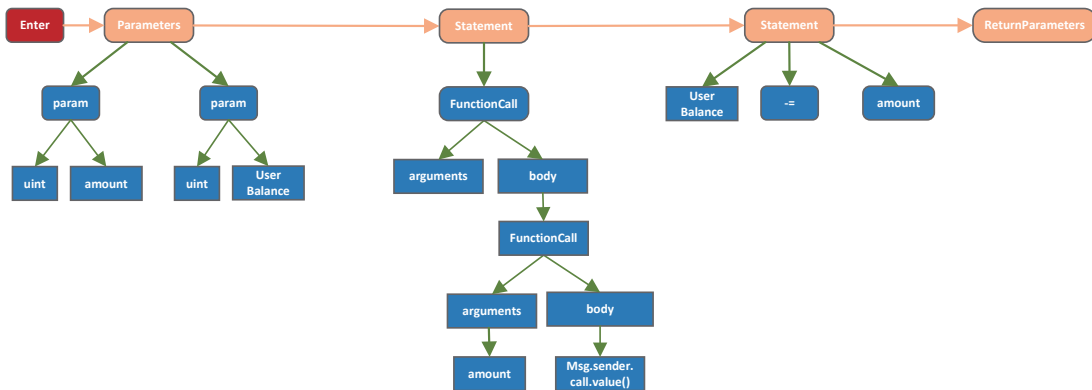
Enter
Parameters
Statement
Statement
ReturnParameters

param
param
uint
amount
uint
User Balance

FunctionCall
arguments
body
FunctionCall
arguments
body
amount
Msg.sender.call.value()

User Balance
-=
amount